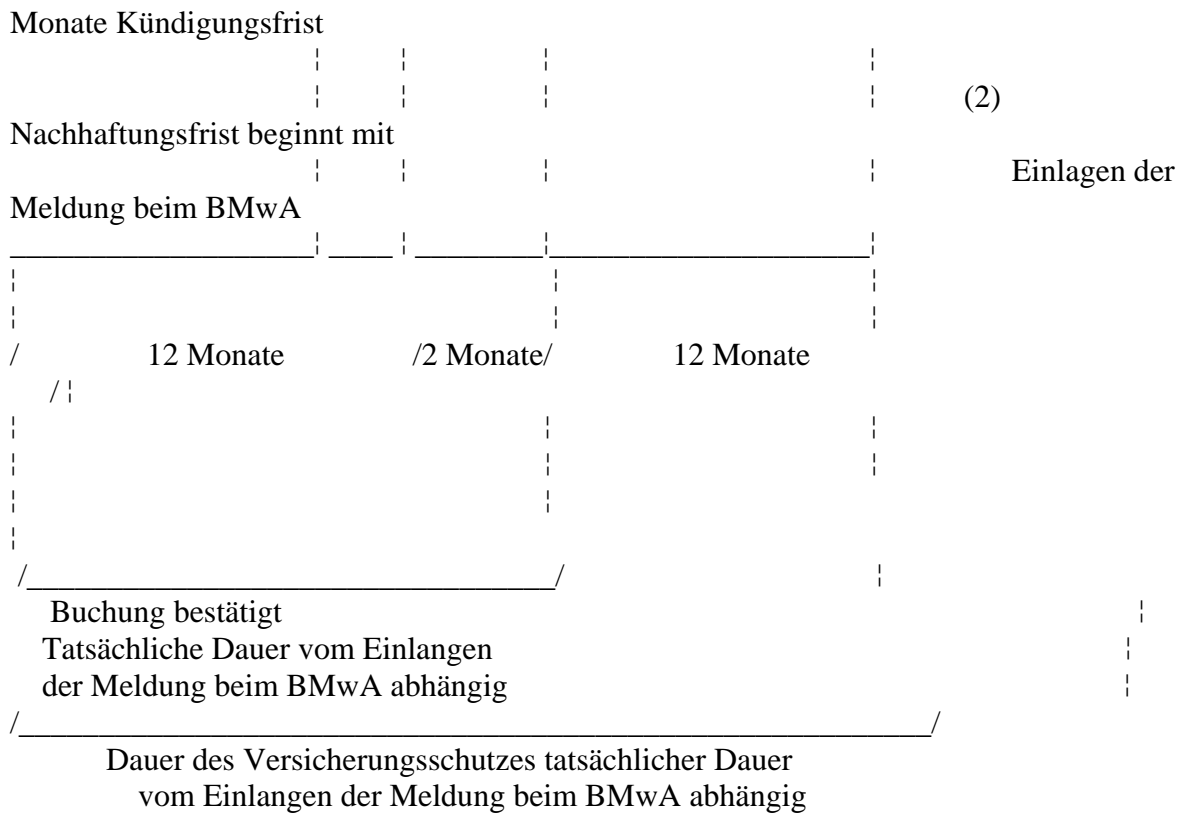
Monate Kündigungsfrist

(2)

Nachhaftungsfrist beginnt mit

Einlagen der

Meldung beim BMwA

12 Monate /2 Monate/ 12 Monate

Buchung bestätigt
Tatsächliche Dauer vom Einlangen der Meldung beim BMwA abhängig

Dauer des Versicherungsschutzes tatsächlicher Dauer vom Einlangen der Meldung beim BMwA abhängig